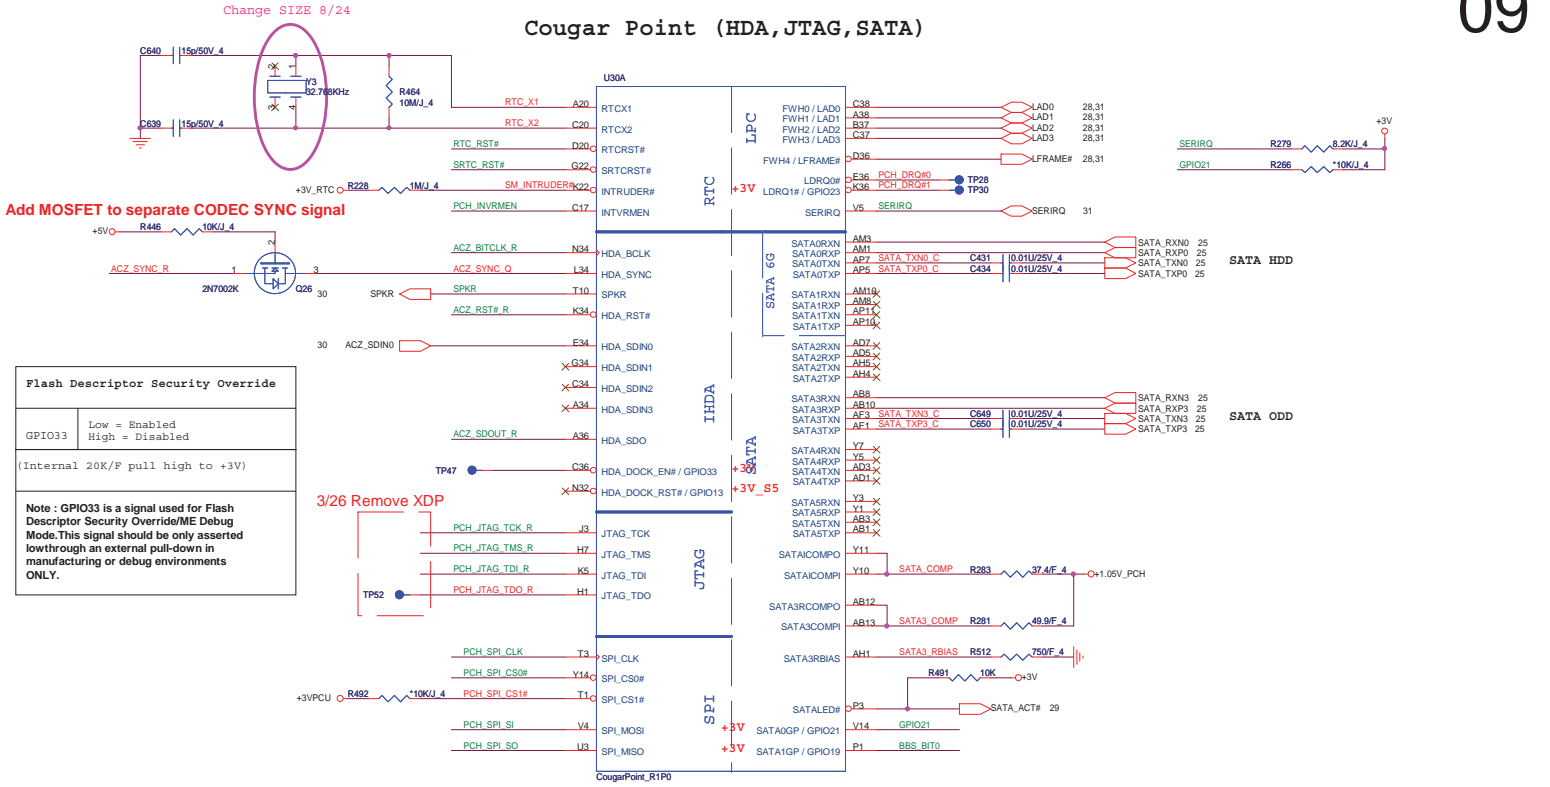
Change SIZE 8/24

Cougar Point (HDA,JTAG,SATA)

09

C640 15p/50V_4
C639 15p/50V_4
Y3 32.768KHz
R464 10M/J_4
U30A

RTC_X1 A20 RTCX1
RTC_X2 C20 RTCX2
RTC_RST# D20 RTCRST#
SRTC_RST# G22 SRTCRST#
+3V_RTC R228 1M/J_4 SM_INTRUDER# K22 INTRUDER#
PCH_INVRMEN C17 INTVRMEN
RTC
+3V

Add MOSFET to separate CODEC SYNC signal

+5V R446 10K/J_4
ACZ_SYNC_R 2N7002K Q26
ACZ_BITCLK_R N34 HDA_BCLK
ACZ_SYNC_Q L34 HDA_SYNC
30 SPKR SPKR T10 SPKR
ACZ_RST#_R K34 HDA_RST#
30 ACZ_SDIN0 E34 HDA_SDIN0
G34 HDA_SDIN1
C34 HDA_SDIN2
A34 HDA_SDIN3
ACZ_SDOUT_R A36 HDA_SDO
TP47 C36 HDA_DOCK_EN# / GPIO33 +3V
N32 HDA_DOCK_RST# / GPIO13 +3V_S5
IHDA

| Flash Descriptor Security Override | |
|---|---|
| GPIO33 | Low = Enabled High = Disabled |
| (Internal 20K/F pull high to +3V) | |

Note : GPIO33 is a signal used for Flash Descriptor Security Override/ME Debug Mode.This signal should be only asserted lowthrough an external pull-down in manufacturing or debug environments ONLY.

3/26 Remove XDP

PCH_JTAG_TCK_R J3 JTAG_TCK
PCH_JTAG_TMS_R H7 JTAG_TMS
PCH_JTAG_TDI_R K5 JTAG_TDI
TP52 PCH_JTAG_TDO_R H1 JTAG_TDO
JTAG

PCH_SPI_CLK T3 SPI_CLK
PCH_SPI_CS0# Y14 SPI_CS0#
+3VPCU R492 *10K/J_4 PCH_SPI_CS1# T1 SPI_CS1#
PCH_SPI_SI V4 SPI_MOSI
PCH_SPI_SO U3 SPI_MISO
SPI
CougarPoint_R1P0

LPC
FWH0 / LAD0 C38 LAD0 28,31
FWH1 / LAD1 A38 LAD1 28,31
FWH2 / LAD2 B37 LAD2 28,31
FWH3 / LAD3 C37 LAD3 28,31
FWH4 / LFRAME# D36 LFRAME# 28,31
LDRQ0# E36 PCH_DRQ#0 TP28
LDRQ1# / GPIO23 K36 PCH_DRQ#1 TP30
SERIRQ V5 SERIRQ SERIRQ 31

+3V
SERIRQ R279 8.2K/J_4
GPIO21 R266 *10K/J_4

SATA 6G
SATA0RXN AM3 SATA_RXN0 25
SATA0RXP AM1 SATA_RXP0 25
SATA0TXN AP7 SATA_TXN0_C C431 0.01U/25V_4 SATA_TXN0 25
SATA0TXP AP5 SATA_TXP0_C C434 0.01U/25V_4 SATA_TXP0 25
SATA HDD
SATA1RXN AM10
SATA1RXP AM8
SATA1TXN AP11
SATA1TXP AP10
SATA2RXN AD7
SATA2RXP AD5
SATA2TXN AH5
SATA2TXP AH4
SATA3RXN AB8 SATA_RXN3 25
SATA3RXP AB10 SATA_RXP3 25
SATA3TXN AF3 SATA_TXN3_C C649 0.01U/25V_4 SATA_TXN3 25
SATA3TXP AF1 SATA_TXP3_C C650 0.01U/25V_4 SATA_TXP3 25
SATA ODD
SATA
SATA4RXN Y7
SATA4RXP Y5
SATA4TXN AD3
SATA4TXP AD1
SATA5RXN Y3
SATA5RXP Y1
SATA5TXN AB3
SATA5TXP AB1
SATAICOMPO Y11
SATAICOMPI Y10 SATA_COMP R283 37.4/F_4 +1.05V_PCH
SATA3RCOMPO AB12
SATA3COMPI AB13 SATA3_COMP R281 49.9/F_4
SATA3RBIAS AH1 SATA3_RBIAS R512 750/F_4
R491 10K +3V
SATALED# P3 SATA_ACT# 29
+3V SATA0GP / GPIO21 V14 GPIO21
+3V SATA1GP / GPIO19 P1 BBS_BIT0